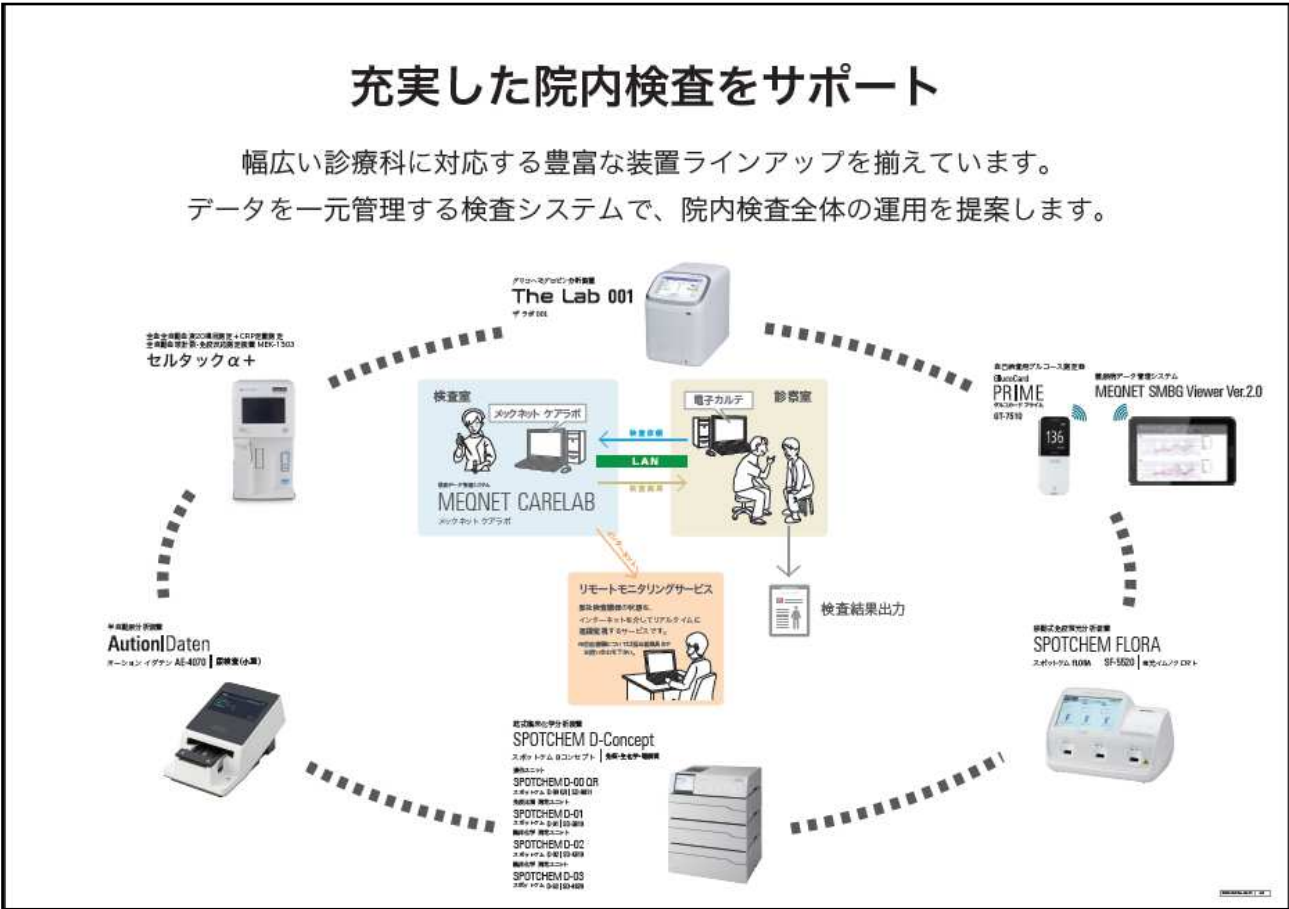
充実した院内検査をサポート

幅広い診療科に対応する豊富な装置ラインアップを揃えています。
データを一元管理する検査システムで、院内検査全体の運用を提案します。

グリコヘモグロビン分析装置
The Lab 001
ザ ラボ 001

全血全自動血液20項目測定＋CRP定量測定
全自動血球計数・免疫反応測定装置 MEK-1303
セルタックα＋

自己検査用グルコース測定器
GlucoCard
PRIME
グルコカード プライム
GT-7510

糖尿病データ管理システム
MEQNET SMBG Viewer Ver.2.0

検査室
メックネット ケアラボ
臨床データ管理システム
MEQNET CARELAB
メックネット ケアラボ

電子カルテ
診察室
検査依頼
LAN
検査結果

リモートモニタリングサービス
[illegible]
インターネットを介してリアルタイムに
遠隔監視するサービスです。
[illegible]

検査結果出力

尿自動分析装置
AutionIDaten
オーション イグテン AE-4070 | 尿検査(小型)

多項目免疫蛍光分析装置
SPOTCHEM FLORA
スポットケム FLORA SF-5520 | 蛍光イムノクロマト

乾式臨床化学分析装置
SPOTCHEM D-Concept
スポットケム Dコンセプト | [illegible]
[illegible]
SPOTCHEM D-00 QR
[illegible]
SPOTCHEM D-01
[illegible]
SPOTCHEM D-02
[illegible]
SPOTCHEM D-03
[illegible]